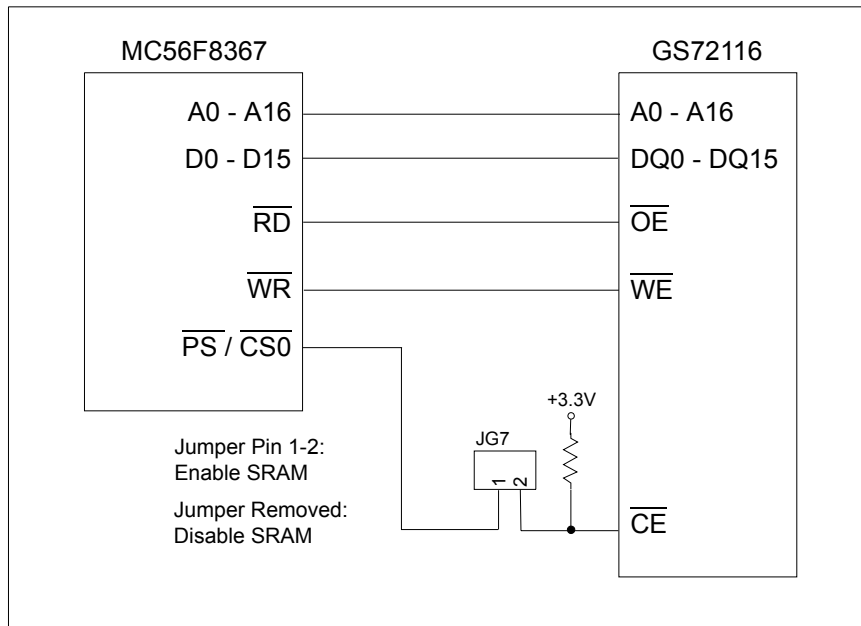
MC56F8367

GS72116

A0 - A16

A0 - A16

D0 - D15

DQ0 - DQ15

$\overline{RD}$

$\overline{OE}$

$\overline{WR}$

$\overline{WE}$

$\overline{PS}$ / $\overline{CS0}$

+3.3V

JG7

Jumper Pin 1-2:
Enable SRAM

1 2

Jumper Removed:
Disable SRAM

$\overline{CE}$